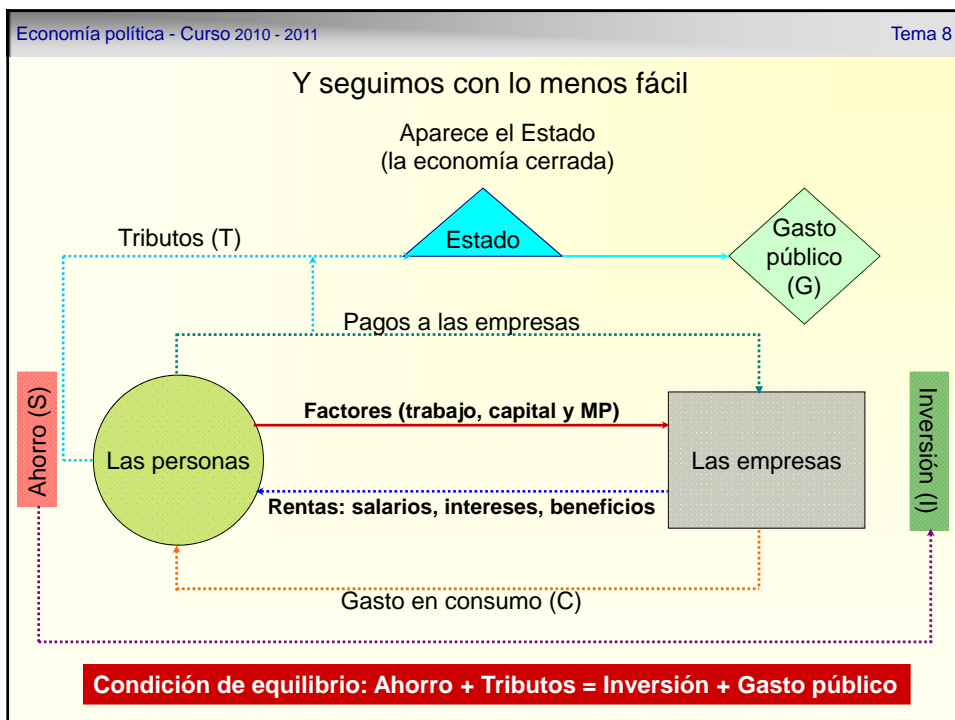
Economía política - Curso 2010 - 2011

Tema 8

Y seguimos con lo menos fácil

Aparece el Estado
(la economía cerrada)

Tributos (T)

Estado

Gasto público (G)

Pagos a las empresas

Ahorro (S)

Factores (trabajo, capital y MP)

Las personas

Las empresas

Inversión (I)

Rentas: salarios, intereses, beneficios

Gasto en consumo (C)

Condición de equilibrio: Ahorro + Tributos = Inversión + Gasto público